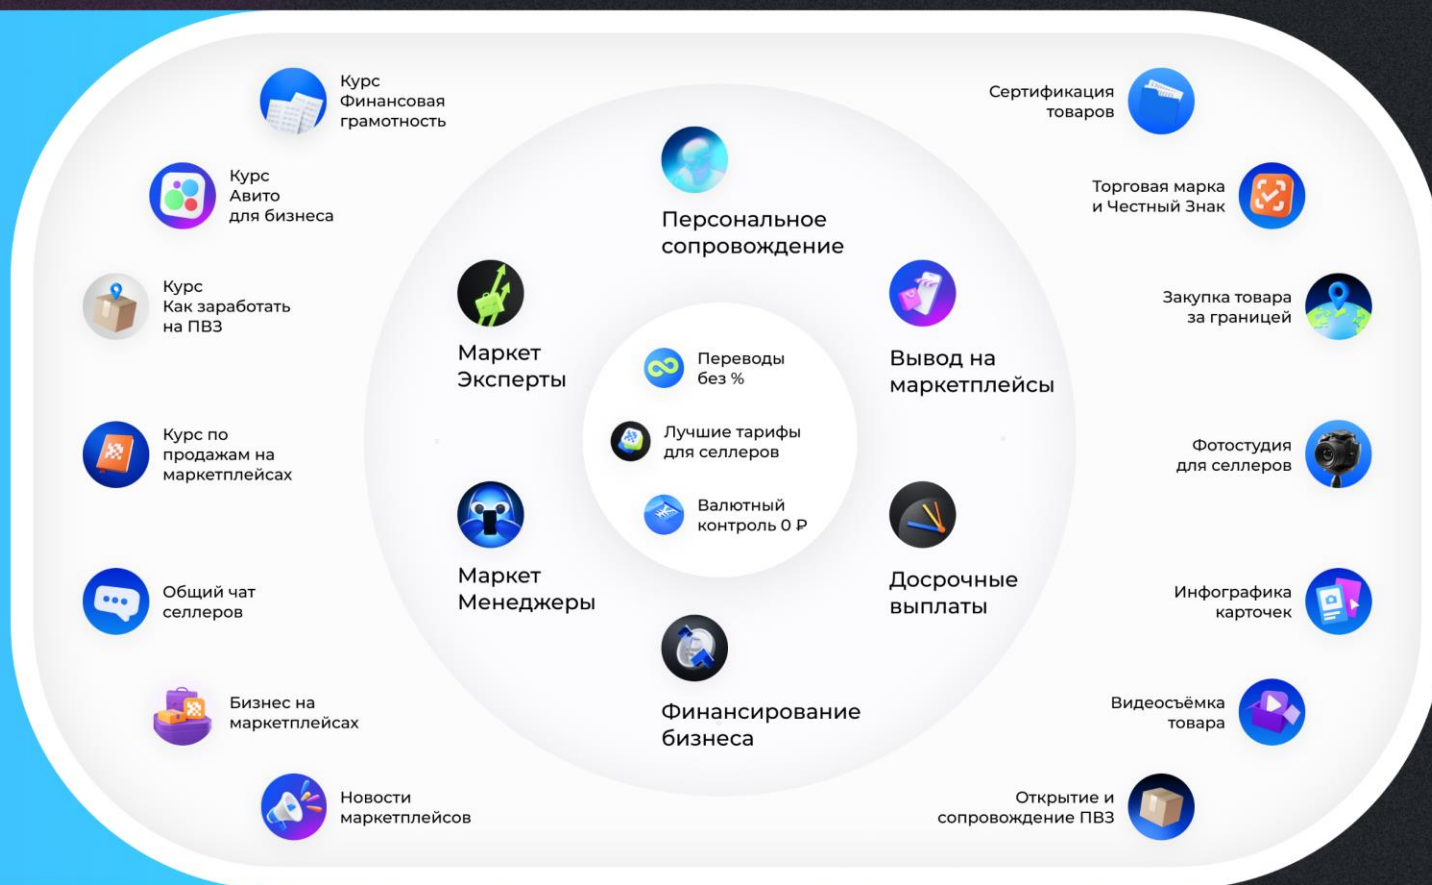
Курс Финансовая грамотность

Курс Авито для бизнеса

Курс Как заработать на ПВЗ

Курс по продажам на маркетплейсах

Общий чат селлеров

Бизнес на маркетплейсах

Новости маркетплейсов

Персональное сопровождение

Маркет Эксперты

Переводы без %

Лучшие тарифы для селлеров

Валютный контроль 0 ₽

Маркет Менеджеры

Вывод на маркетплейсы

Досрочные выплаты

Финансирование бизнеса

Сертификация товаров

Торговая марка и Честный Знак

Закупка товара за границей

Фотостудия для селлеров

Инфографика карточек

Видеосъёмка товара

Открытие и сопровождение ПВЗ